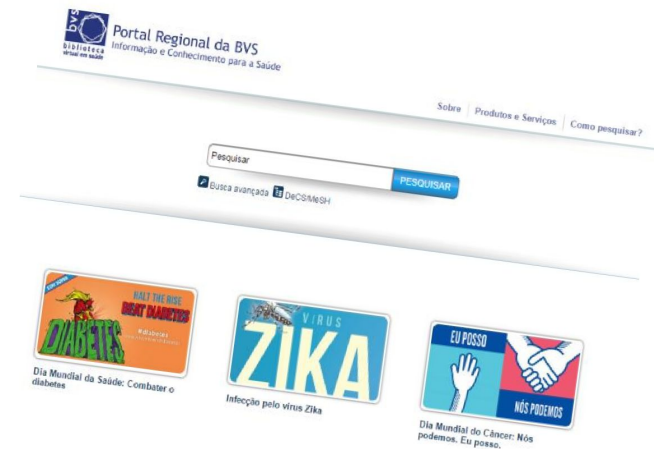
BVS
biblioteca virtual em saúde

Portal Regional da BVS
Informação e Conhecimento para a Saúde

Sobre | Produtos e Serviços | Como pesquisar?

Pesquisar
PESQUISAR

Busca avançada DeCS/MeSH

HALT THE RISE
BEAT DIABETES
DIABETES

Dia Mundial da Saúde: Combater o diabetes

VIRUS
ZIKA

Infecção pelo vírus Zika

EU POSSO
NÓS PODEMOS

Dia Mundial do Câncer: Nós podemos. Eu posso.